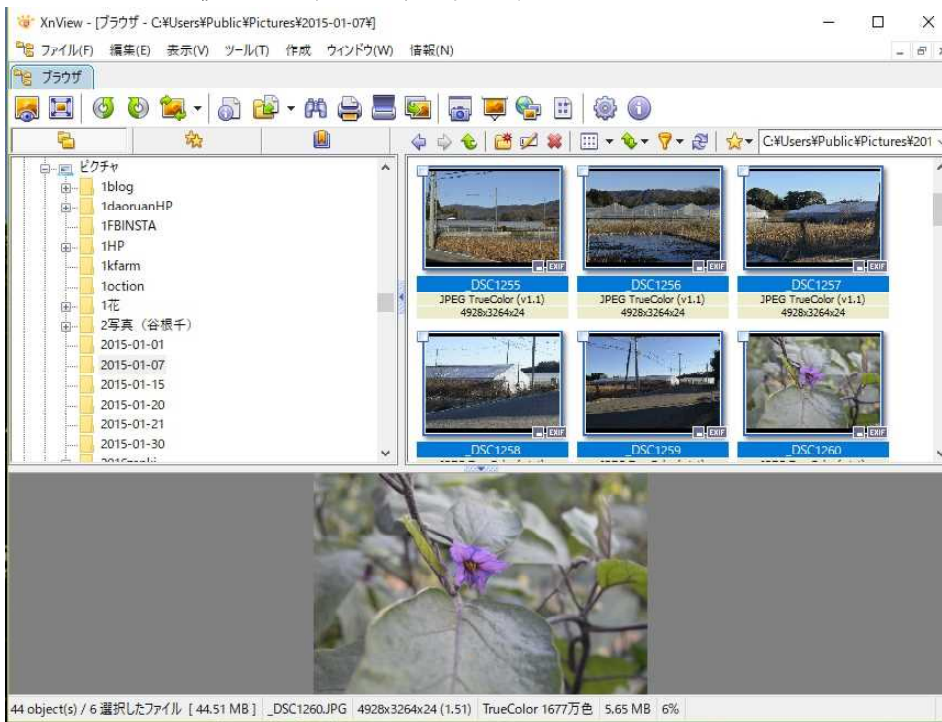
XnView - [ブラウザ - C:¥Users¥Public¥Pictures¥2015-01-07¥]

ファイル(F) 編集(E) 表示(V) ツール(T) 作成 ウィンドウ(W) 情報(N)

ブラウザ

C:¥Users¥Public¥Pictures¥201

ピクチャ
1blog
1daoruanHP
1FBINSTA
1HP
1kfarm
1oction
1花
2写真（谷根千）
2015-01-01
2015-01-07
2015-01-15
2015-01-20
2015-01-21
2015-01-30

_DSC1255
JPEG TrueColor (v1.1)
4928x3264x24

_DSC1256
JPEG TrueColor (v1.1)
4928x3264x24

_DSC1257
JPEG TrueColor (v1.1)
4928x3264x24

_DSC1258

_DSC1259

_DSC1260

EXIF

44 object(s) / 6 選択したファイル [ 44.51 MB ] _DSC1260.JPG 4928x3264x24 (1.51) TrueColor 1677万色 5.65 MB 6%